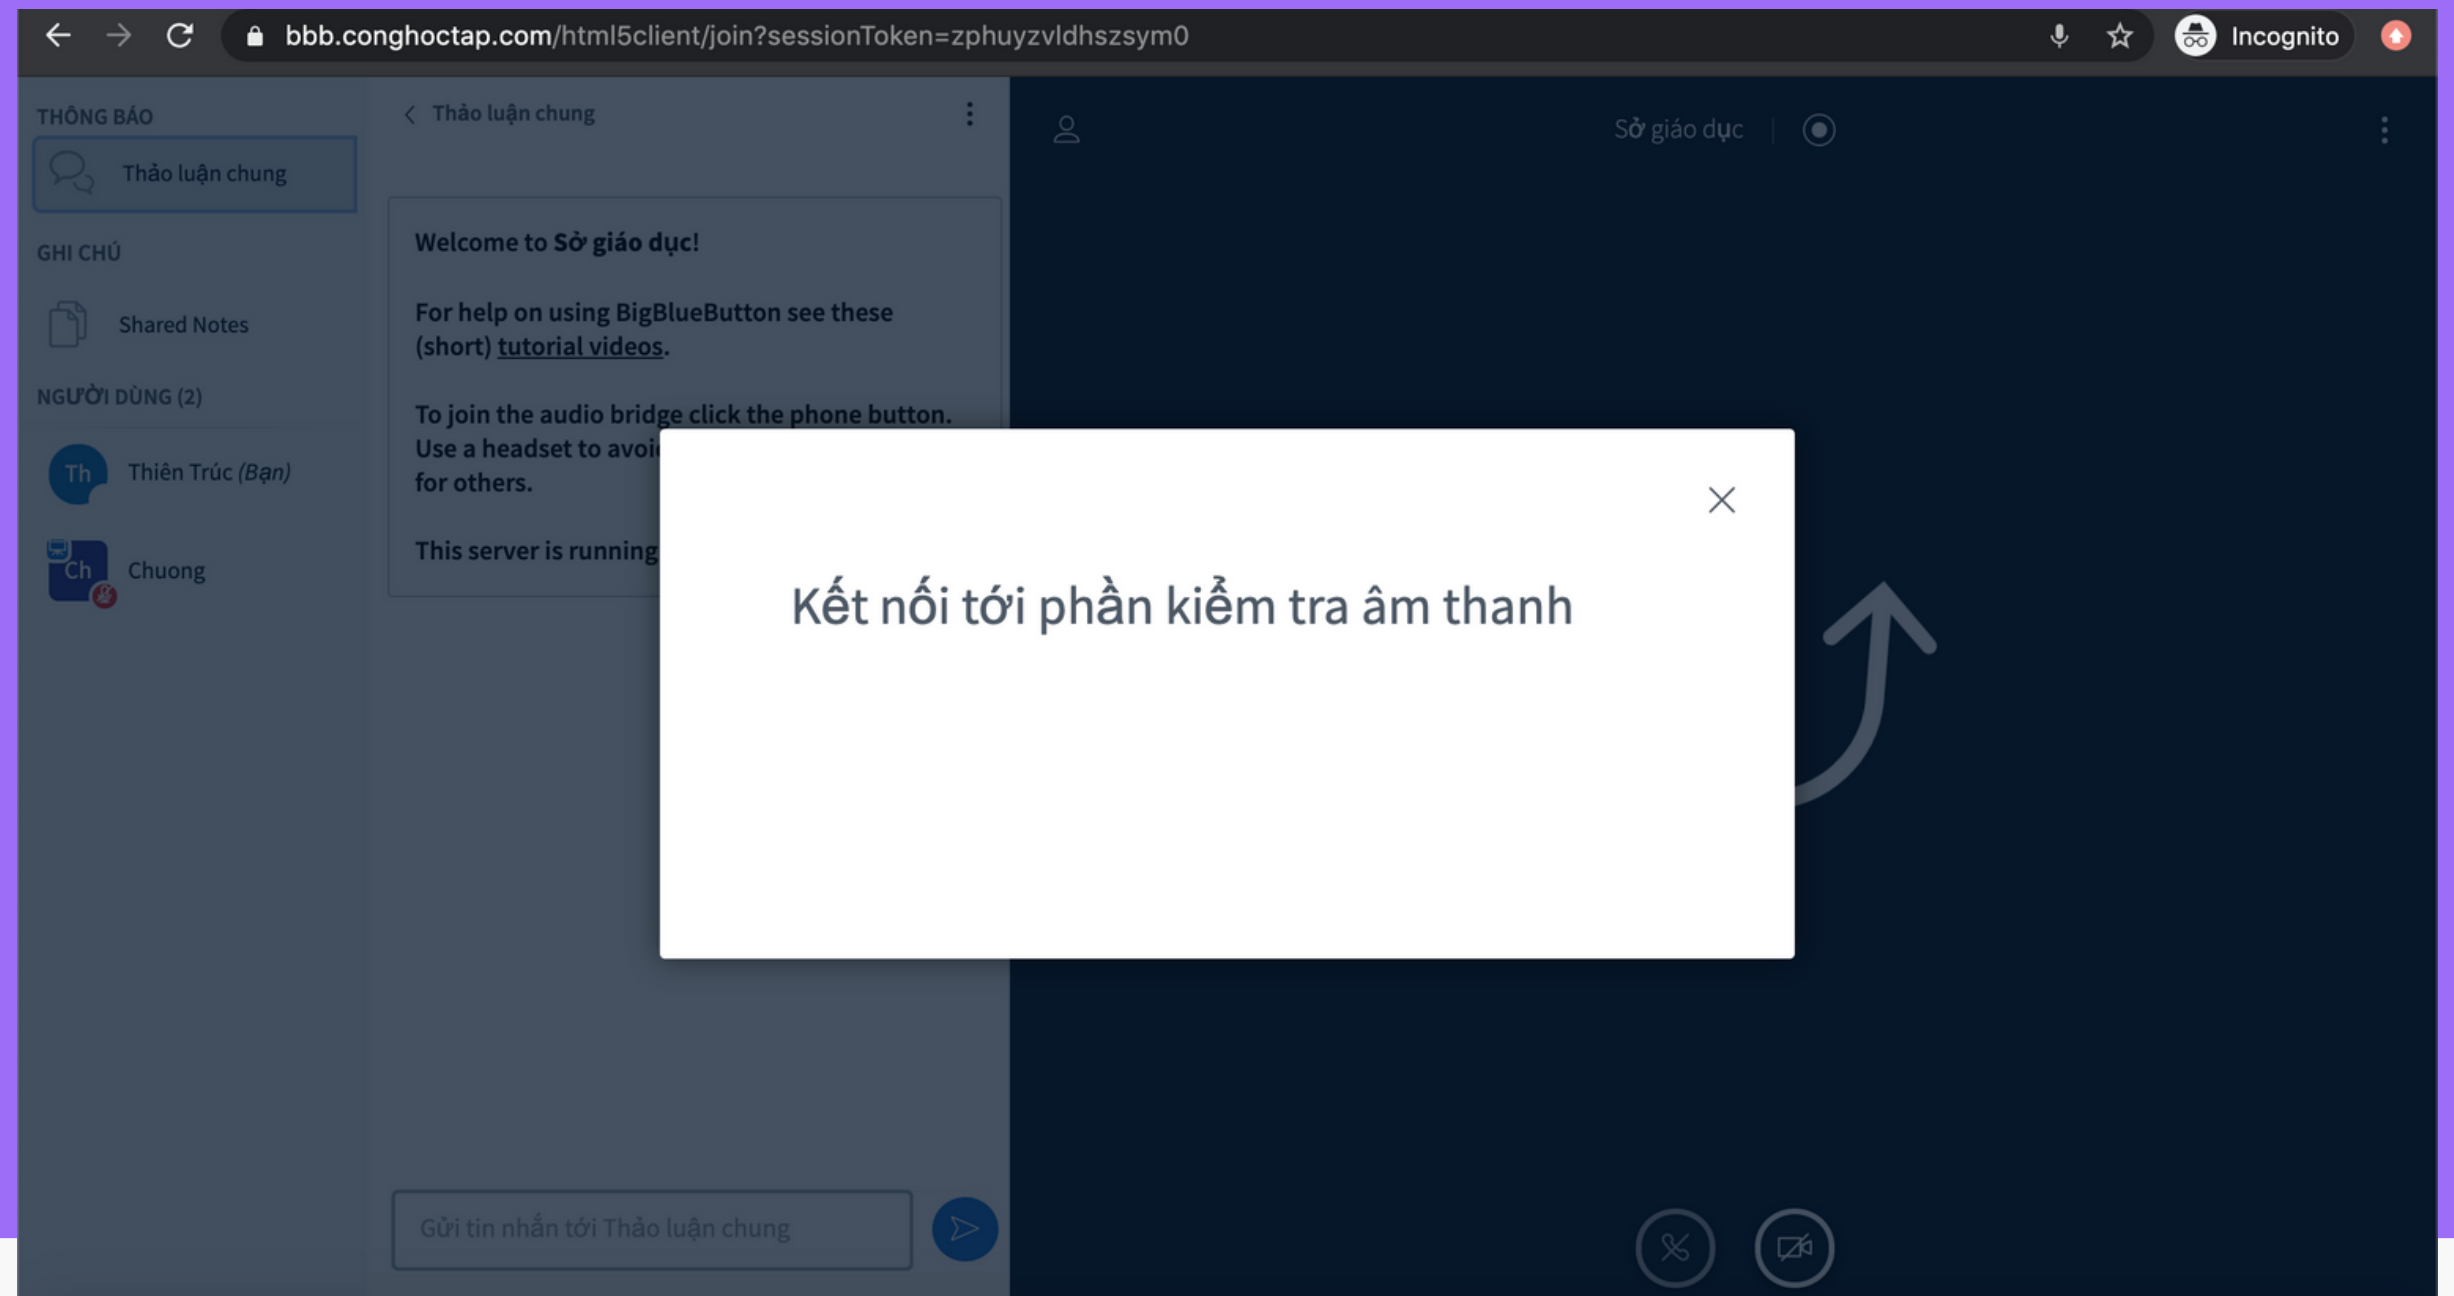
bbb.conghoctap.com/html5client/join?sessionToken=zphuyzvldhszsym0

Incognito

THÔNG BÁO

Thảo luận chung

GHI CHÚ

Shared Notes

NGƯỜI DÙNG (2)

Th Thiên Trúc (Bạn)

Ch Chuong

Thảo luận chung

Welcome to Sở giáo dục!

For help on using BigBlueButton see these (short) tutorial videos.

To join the audio bridge click the phone button. Use a headset to avoi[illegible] for others.

This server is running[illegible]

Gửi tin nhắn tới Thảo luận chung

Sở giáo dục

Kết nối tới phần kiểm tra âm thanh